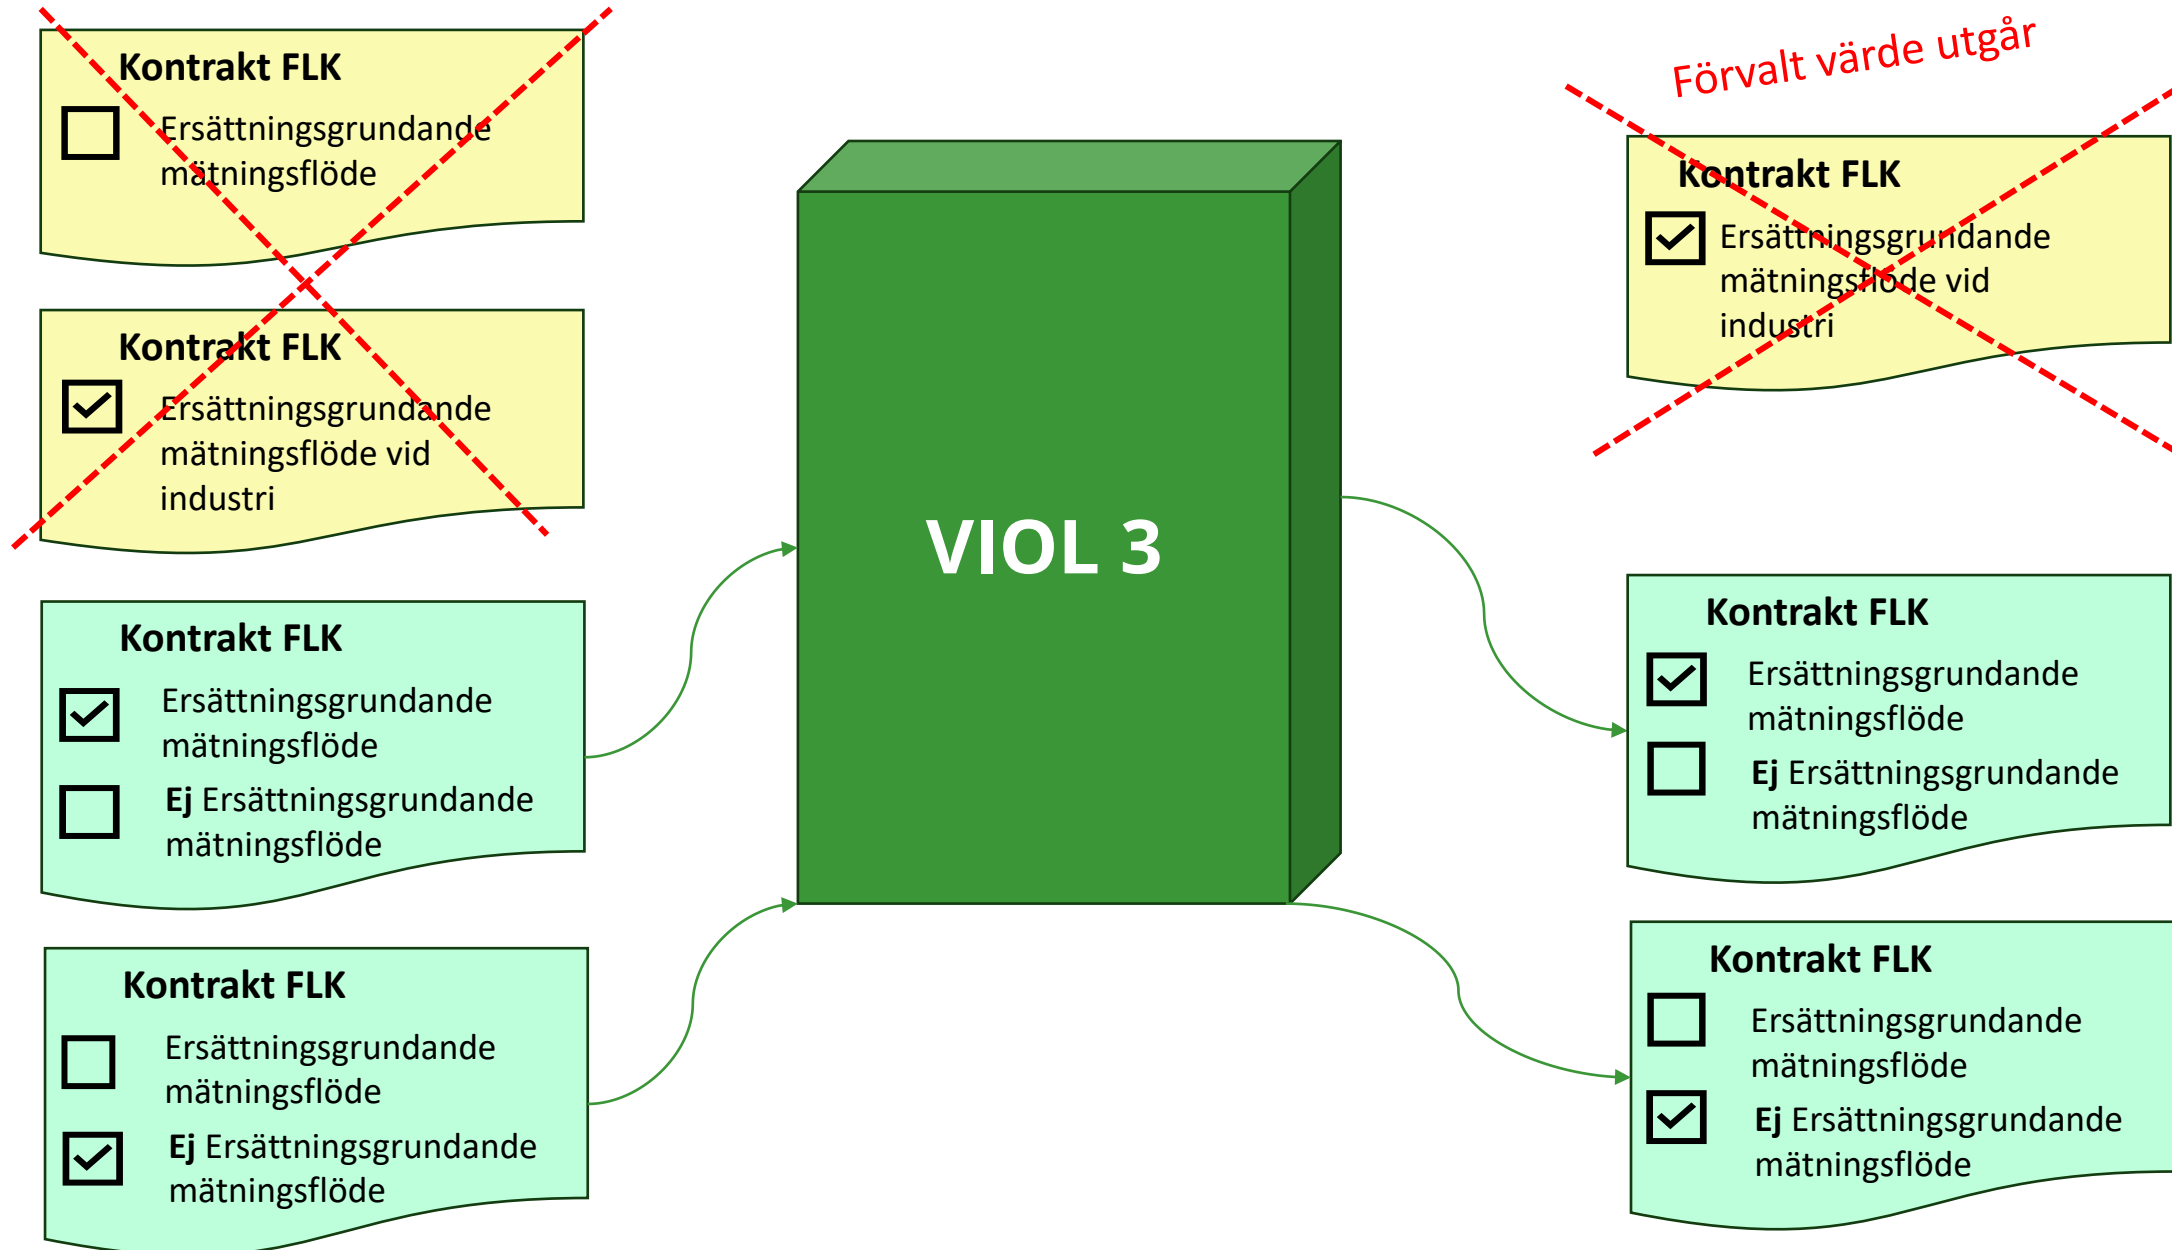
Kontrakt FLK
Ersättningsgrundande mätningsflöde

Kontrakt FLK
Ersättningsgrundande mätningsflöde vid industri

Kontrakt FLK
Ersättningsgrundande mätningsflöde
Ej Ersättningsgrundande mätningsflöde

Kontrakt FLK
Ersättningsgrundande mätningsflöde
Ej Ersättningsgrundande mätningsflöde

VIOL 3

Förvalt värde utgår

Kontrakt FLK
Ersättningsgrundande mätningsflöde vid industri

Kontrakt FLK
Ersättningsgrundande mätningsflöde
Ej Ersättningsgrundande mätningsflöde

Kontrakt FLK
Ersättningsgrundande mätningsflöde
Ej Ersättningsgrundande mätningsflöde